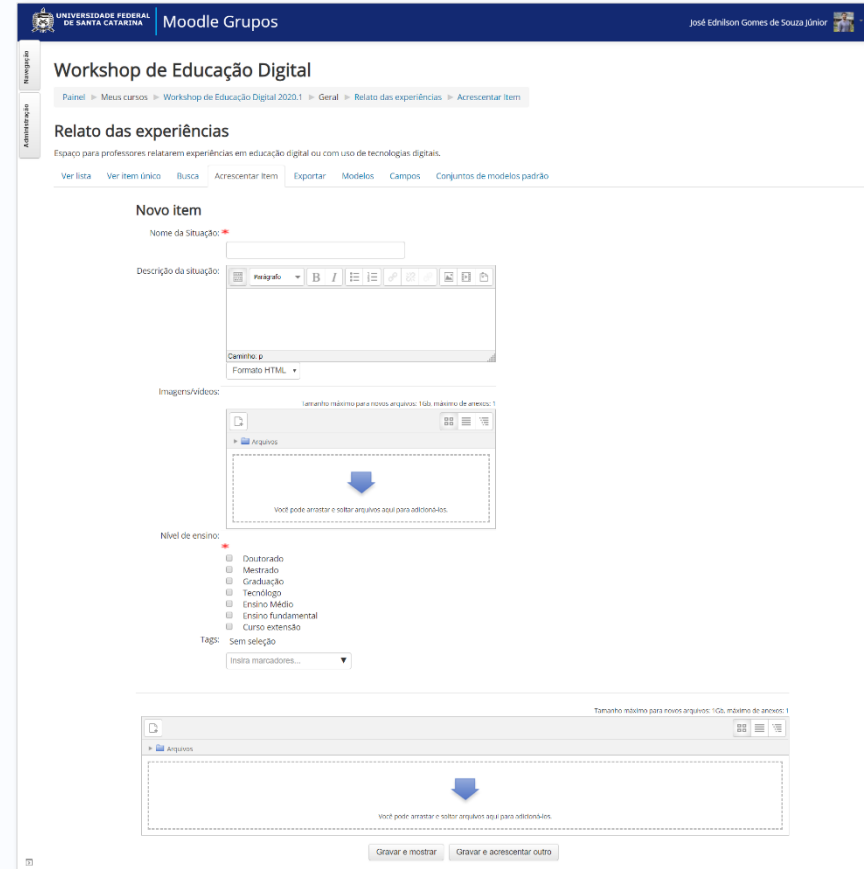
UNIVERSIDADE FEDERAL DE SANTA CATARINA
Moodle Grupos
José Ednilson Gomes de Souza Júnior

Navegação
Administração

Workshop de Educação Digital

Painel ► Meus cursos ► Workshop de Educação Digital 2020.1 ► Geral ► Relato das experiências ► Acrescentar item

Relato das experiências

Espaço para professores relatarem experiências em educação digital ou com uso de tecnologias digitais.

Ver lista | Ver item único | Busca | Acrescentar item | Exportar | Modelos | Campos | Conjuntos de modelos padrão

Novo item

Nome da Situação: *

Descrição da situação:
Parágrafo
B I
Caminho: p
Formato HTML

Imagens/vídeos:
Tamanho máximo para novos arquivos: 1Gb, máximo de anexos: 1
Arquivos
Você pode arrastar e soltar arquivos aqui para adicioná-los.

Nível de ensino:
*
Doutorado
Mestrado
Graduação
Tecnólogo
Ensino Médio
Ensino fundamental
Curso extensão

Tags: Sem seleção
Insira marcadores...

Tamanho máximo para novos arquivos: 1Gb, máximo de anexos: 1
Arquivos
Você pode arrastar e soltar arquivos aqui para adicioná-los.

Gravar e mostrar | Gravar e acrescentar outro